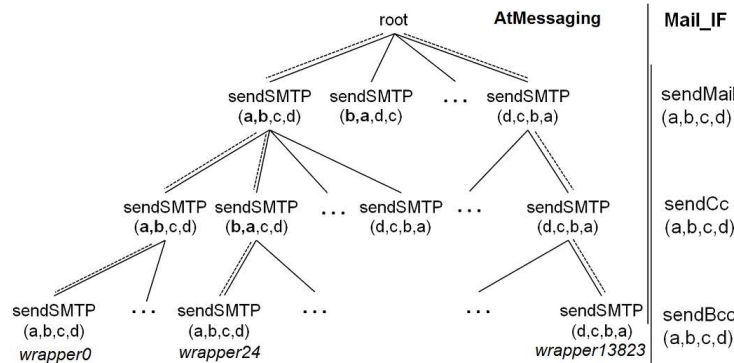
root

AtMessaging

Mail_IF

sendSMTP (**a**,**b**,c,d)

sendSMTP (**b**,**a**,d,c)

. . .

sendSMTP (d,c,b,a)

sendMail (a,b,c,d)

sendSMTP (**a**,**b**,c,d)

sendSMTP (**b**,**a**,c,d)

. . .

sendSMTP (d,c,b,a)

. . .

sendSMTP (d,c,b,a)

sendCc (a,b,c,d)

sendSMTP (a,b,c,d) *wrapper0*

. . .

sendSMTP (a,b,c,d) *wrapper24*

. . .

. . .

sendSMTP (d,c,b,a) *wrapper13823*

sendBcc (a,b,c,d)